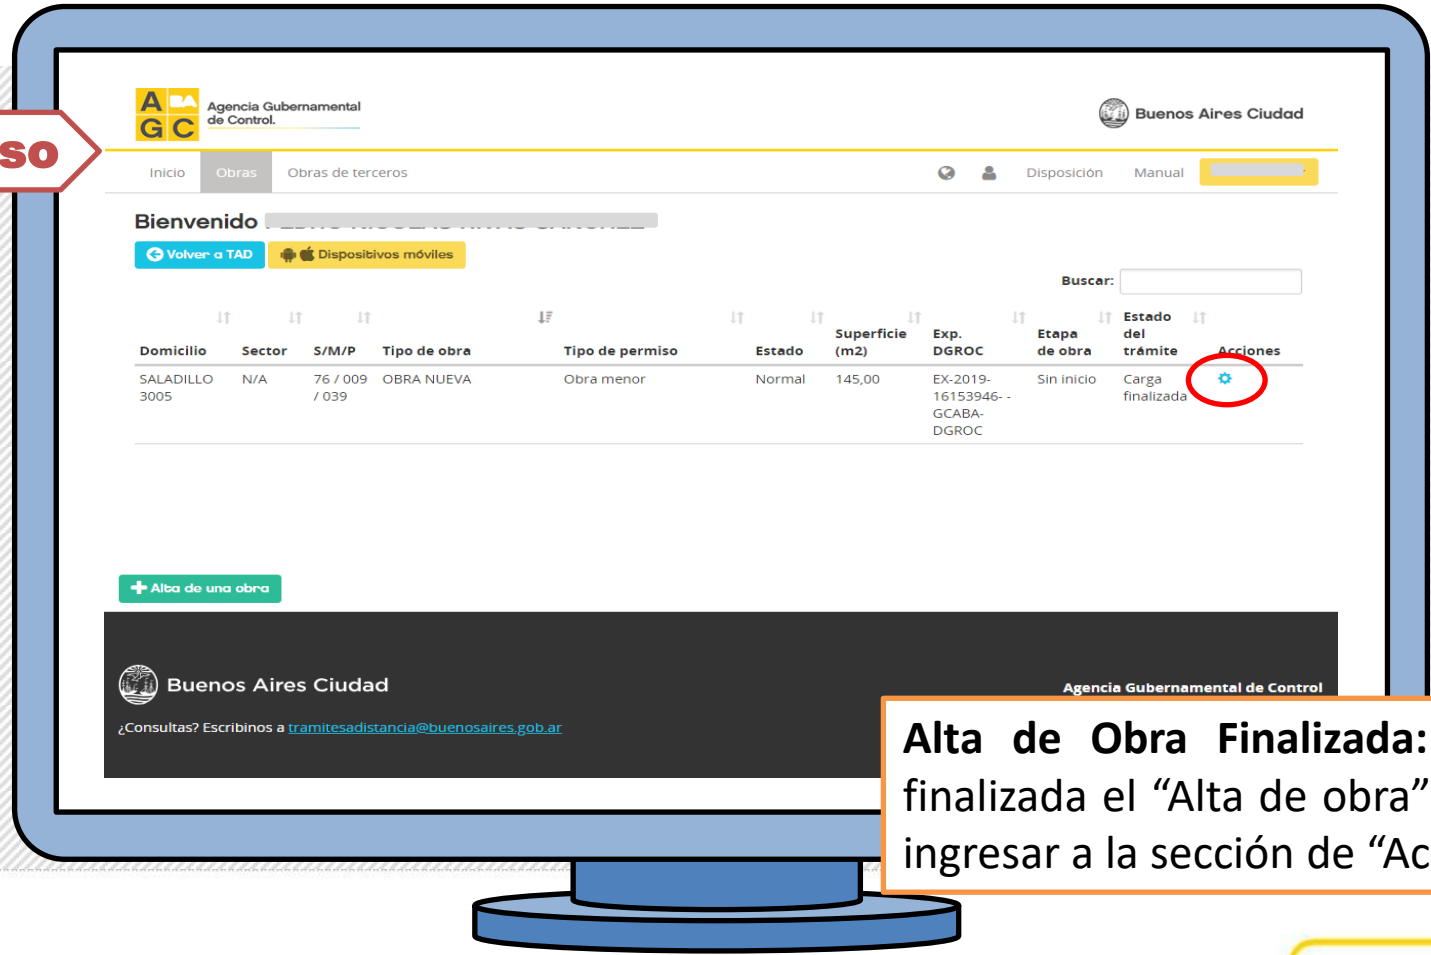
so

A BA G C Agencia Gubernamental de Control.

Buenos Aires Ciudad

Inicio Obras Obras de terceros Disposición Manual

Bienvenido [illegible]

Volver a TAD Dispositivos móviles

Buscar:

| Domicilio | Sector | S/M/P | Tipo de obra | Tipo de permiso | Estado | Superficie (m2) | Exp. DGROC | Etapa de obra | Estado del trámite | Acciones |
|---|---|---|---|---|---|---|---|---|---|---|
| SALADILLO 3005 | N/A | 76 / 009 / 039 | OBRA NUEVA | Obra menor | Normal | 145,00 | EX-2019-16153946- -GCABA-DGROC | Sin inicio | Carga finalizada | |

Alta de una obra

Buenos Aires Ciudad

¿Consultas? Escribinos a tramitesadistancia@buenosaires.gob.ar

Agencia Gubernamental de Control

Alta de Obra Finalizada: finalizada el “Alta de obra” ingresar a la sección de “Ac